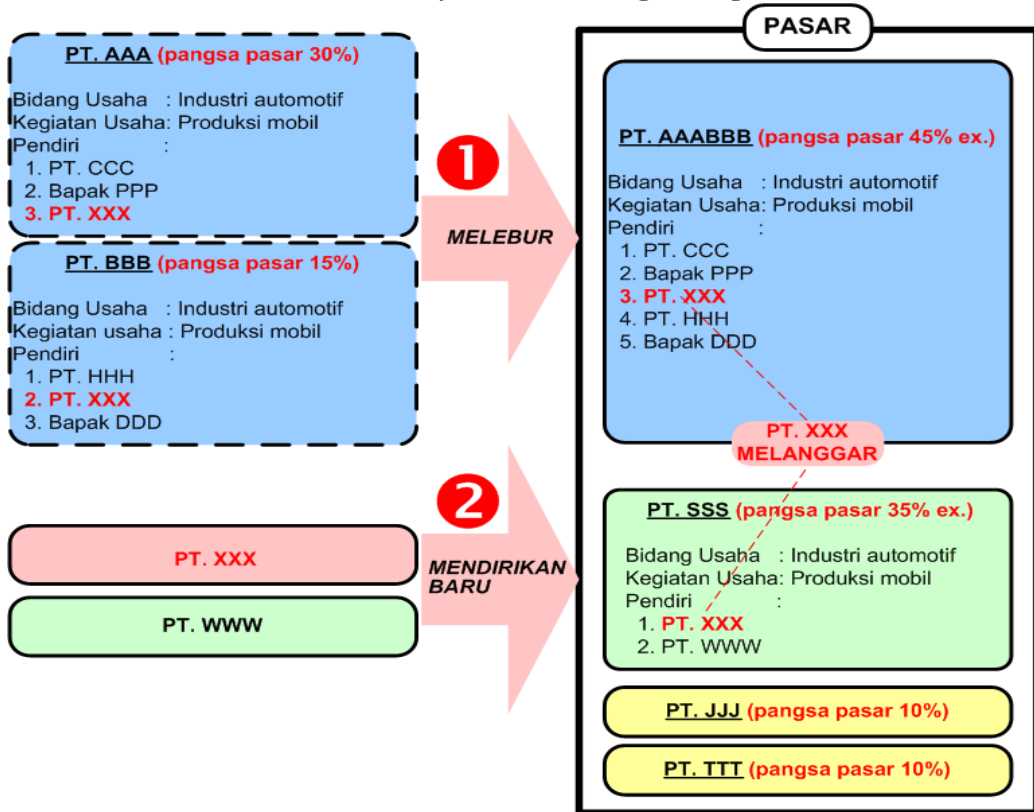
PT. AAA (pangsa pasar 30%)

Bidang Usaha : Industri automotif
Kegiatan Usaha: Produksi mobil
Pendiri :
1. PT. CCC
2. Bapak PPP
3. PT. XXX

PT. BBB (pangsa pasar 15%)

Bidang Usaha : Industri automotif
Kegiatan usaha : Produksi mobil
Pendiri :
1. PT. HHH
2. PT. XXX
3. Bapak DDD

1

MELEBUR

2

MENDIRIKAN BARU

PT. XXX

PT. WWW

PASAR

PT. AAABBB (pangsa pasar 45% ex.)

Bidang Usaha : Industri automotif
Kegiatan Usaha: Produksi mobil
Pendiri :
1. PT. CCC
2. Bapak PPP
3. PT. XXX
4. PT. HHH
5. Bapak DDD

PT. XXX MELANGGAR

PT. SSS (pangsa pasar 35% ex.)

Bidang Usaha : Industri automotif
Kegiatan Usaha: Produksi mobil
Pendiri :
1. PT. XXX
2. PT. WWW

PT. JJJ (pangsa pasar 10%)

PT. TTT (pangsa pasar 10%)